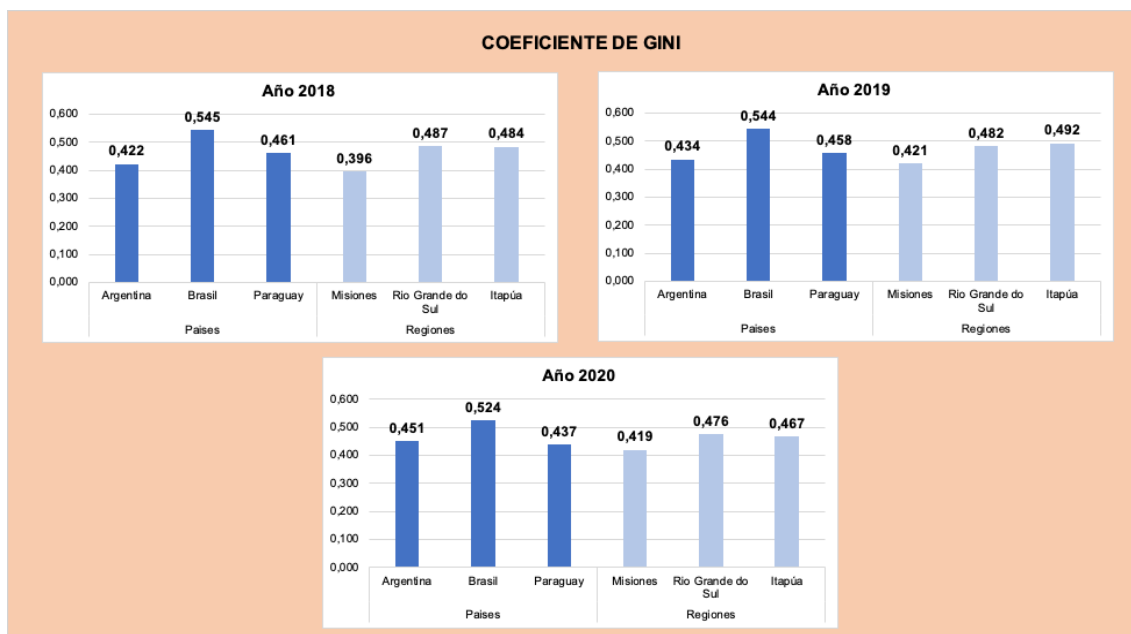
COEFICIENTE DE GINI

Año 2018

0,600
0,500
0,400
0,300
0,200
0,100
0,000

0,422
0,545
0,461
0,396
0,487
0,484

Argentina
Brasil
Paraguay
Misiones
Rio Grande do Sul
Itapúa

Paises
Regiones

Año 2019

0,600
0,500
0,400
0,300
0,200
0,100
0,000

0,434
0,544
0,458
0,421
0,482
0,492

Argentina
Brasil
Paraguay
Misiones
Rio Grande do Sul
Itapúa

Paises
Regiones

Año 2020

0,600
0,500
0,400
0,300
0,200
0,100
0,000

0,451
0,524
0,437
0,419
0,476
0,467

Argentina
Brasil
Paraguay
Misiones
Rio Grande do Sul
Itapúa

Paises
Regiones